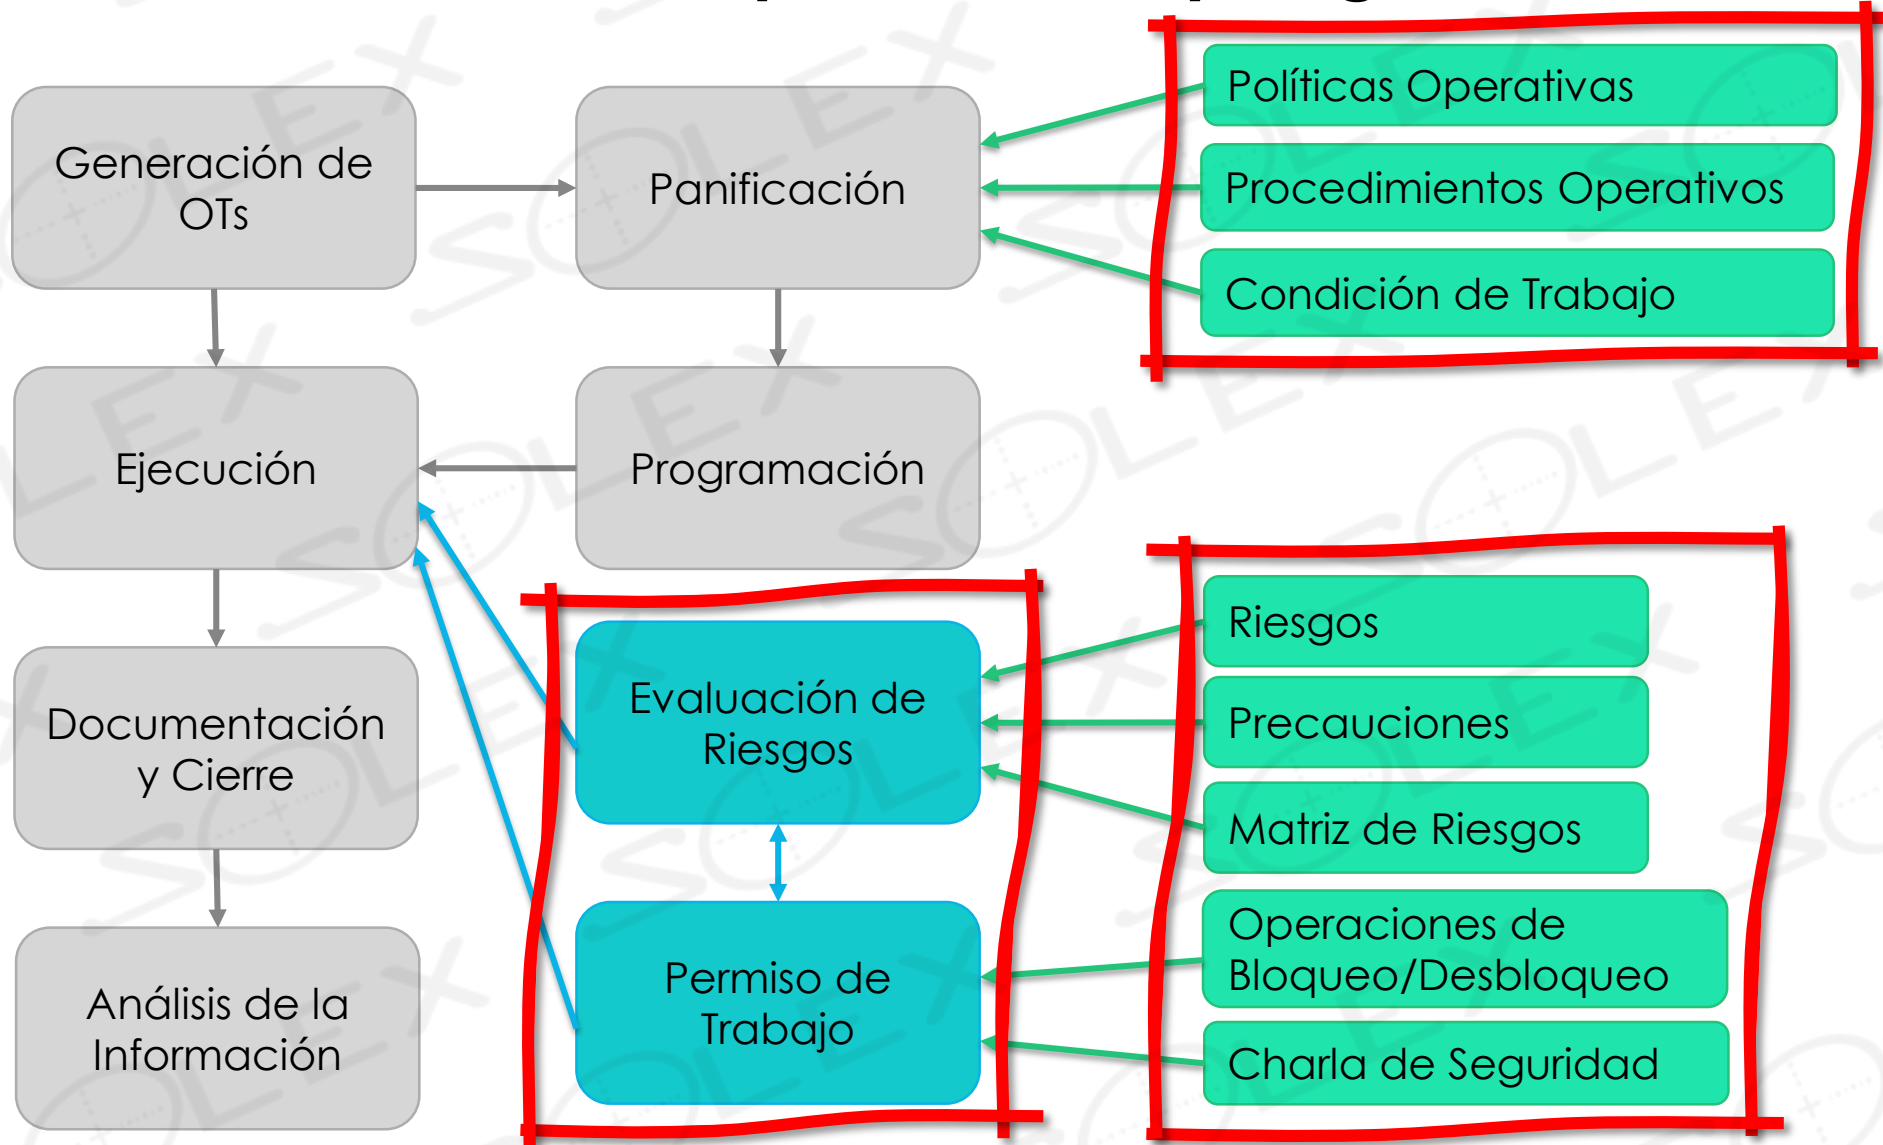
Generación de OTs

Panificación

Políticas Operativas

Procedimientos Operativos

Condición de Trabajo

Ejecución

Programación

Documentación y Cierre

Análisis de la Información

Evaluación de Riesgos

Permiso de Trabajo

Riesgos

Precauciones

Matriz de Riesgos

Operaciones de Bloqueo/Desbloqueo

Charla de Seguridad